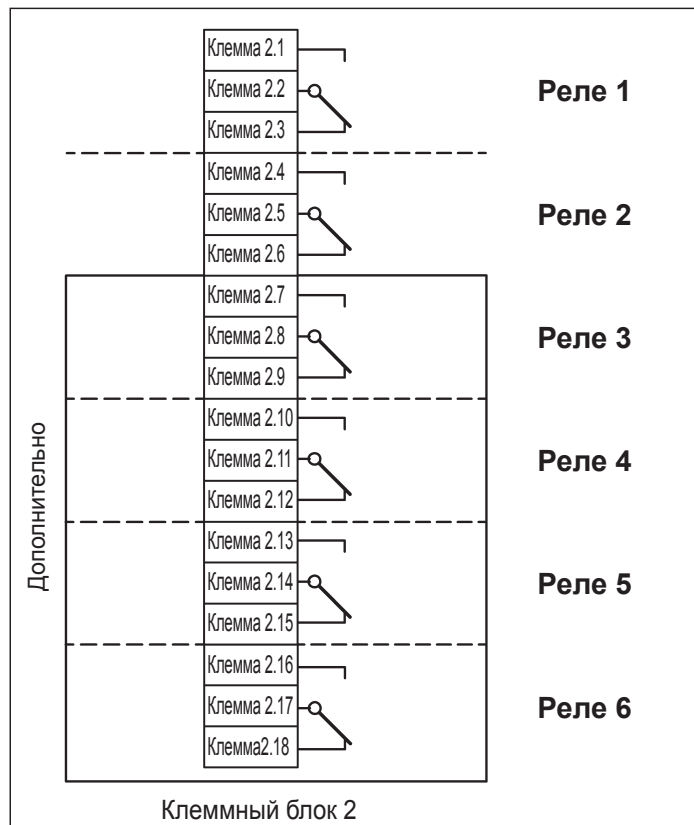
Клемма 2.1
Клемма 2.2
Клемма 2.3
Реле 1

Клемма 2.4
Клемма 2.5
Клемма 2.6
Реле 2

Дополнительно

Клемма 2.7
Клемма 2.8
Клемма 2.9
Реле 3

Клемма 2.10
Клемма 2.11
Клемма 2.12
Реле 4

Клемма 2.13
Клемма 2.14
Клемма 2.15
Реле 5

Клемма 2.16
Клемма 2.17
Клемма2.18
Реле 6

Клеммный блок 2